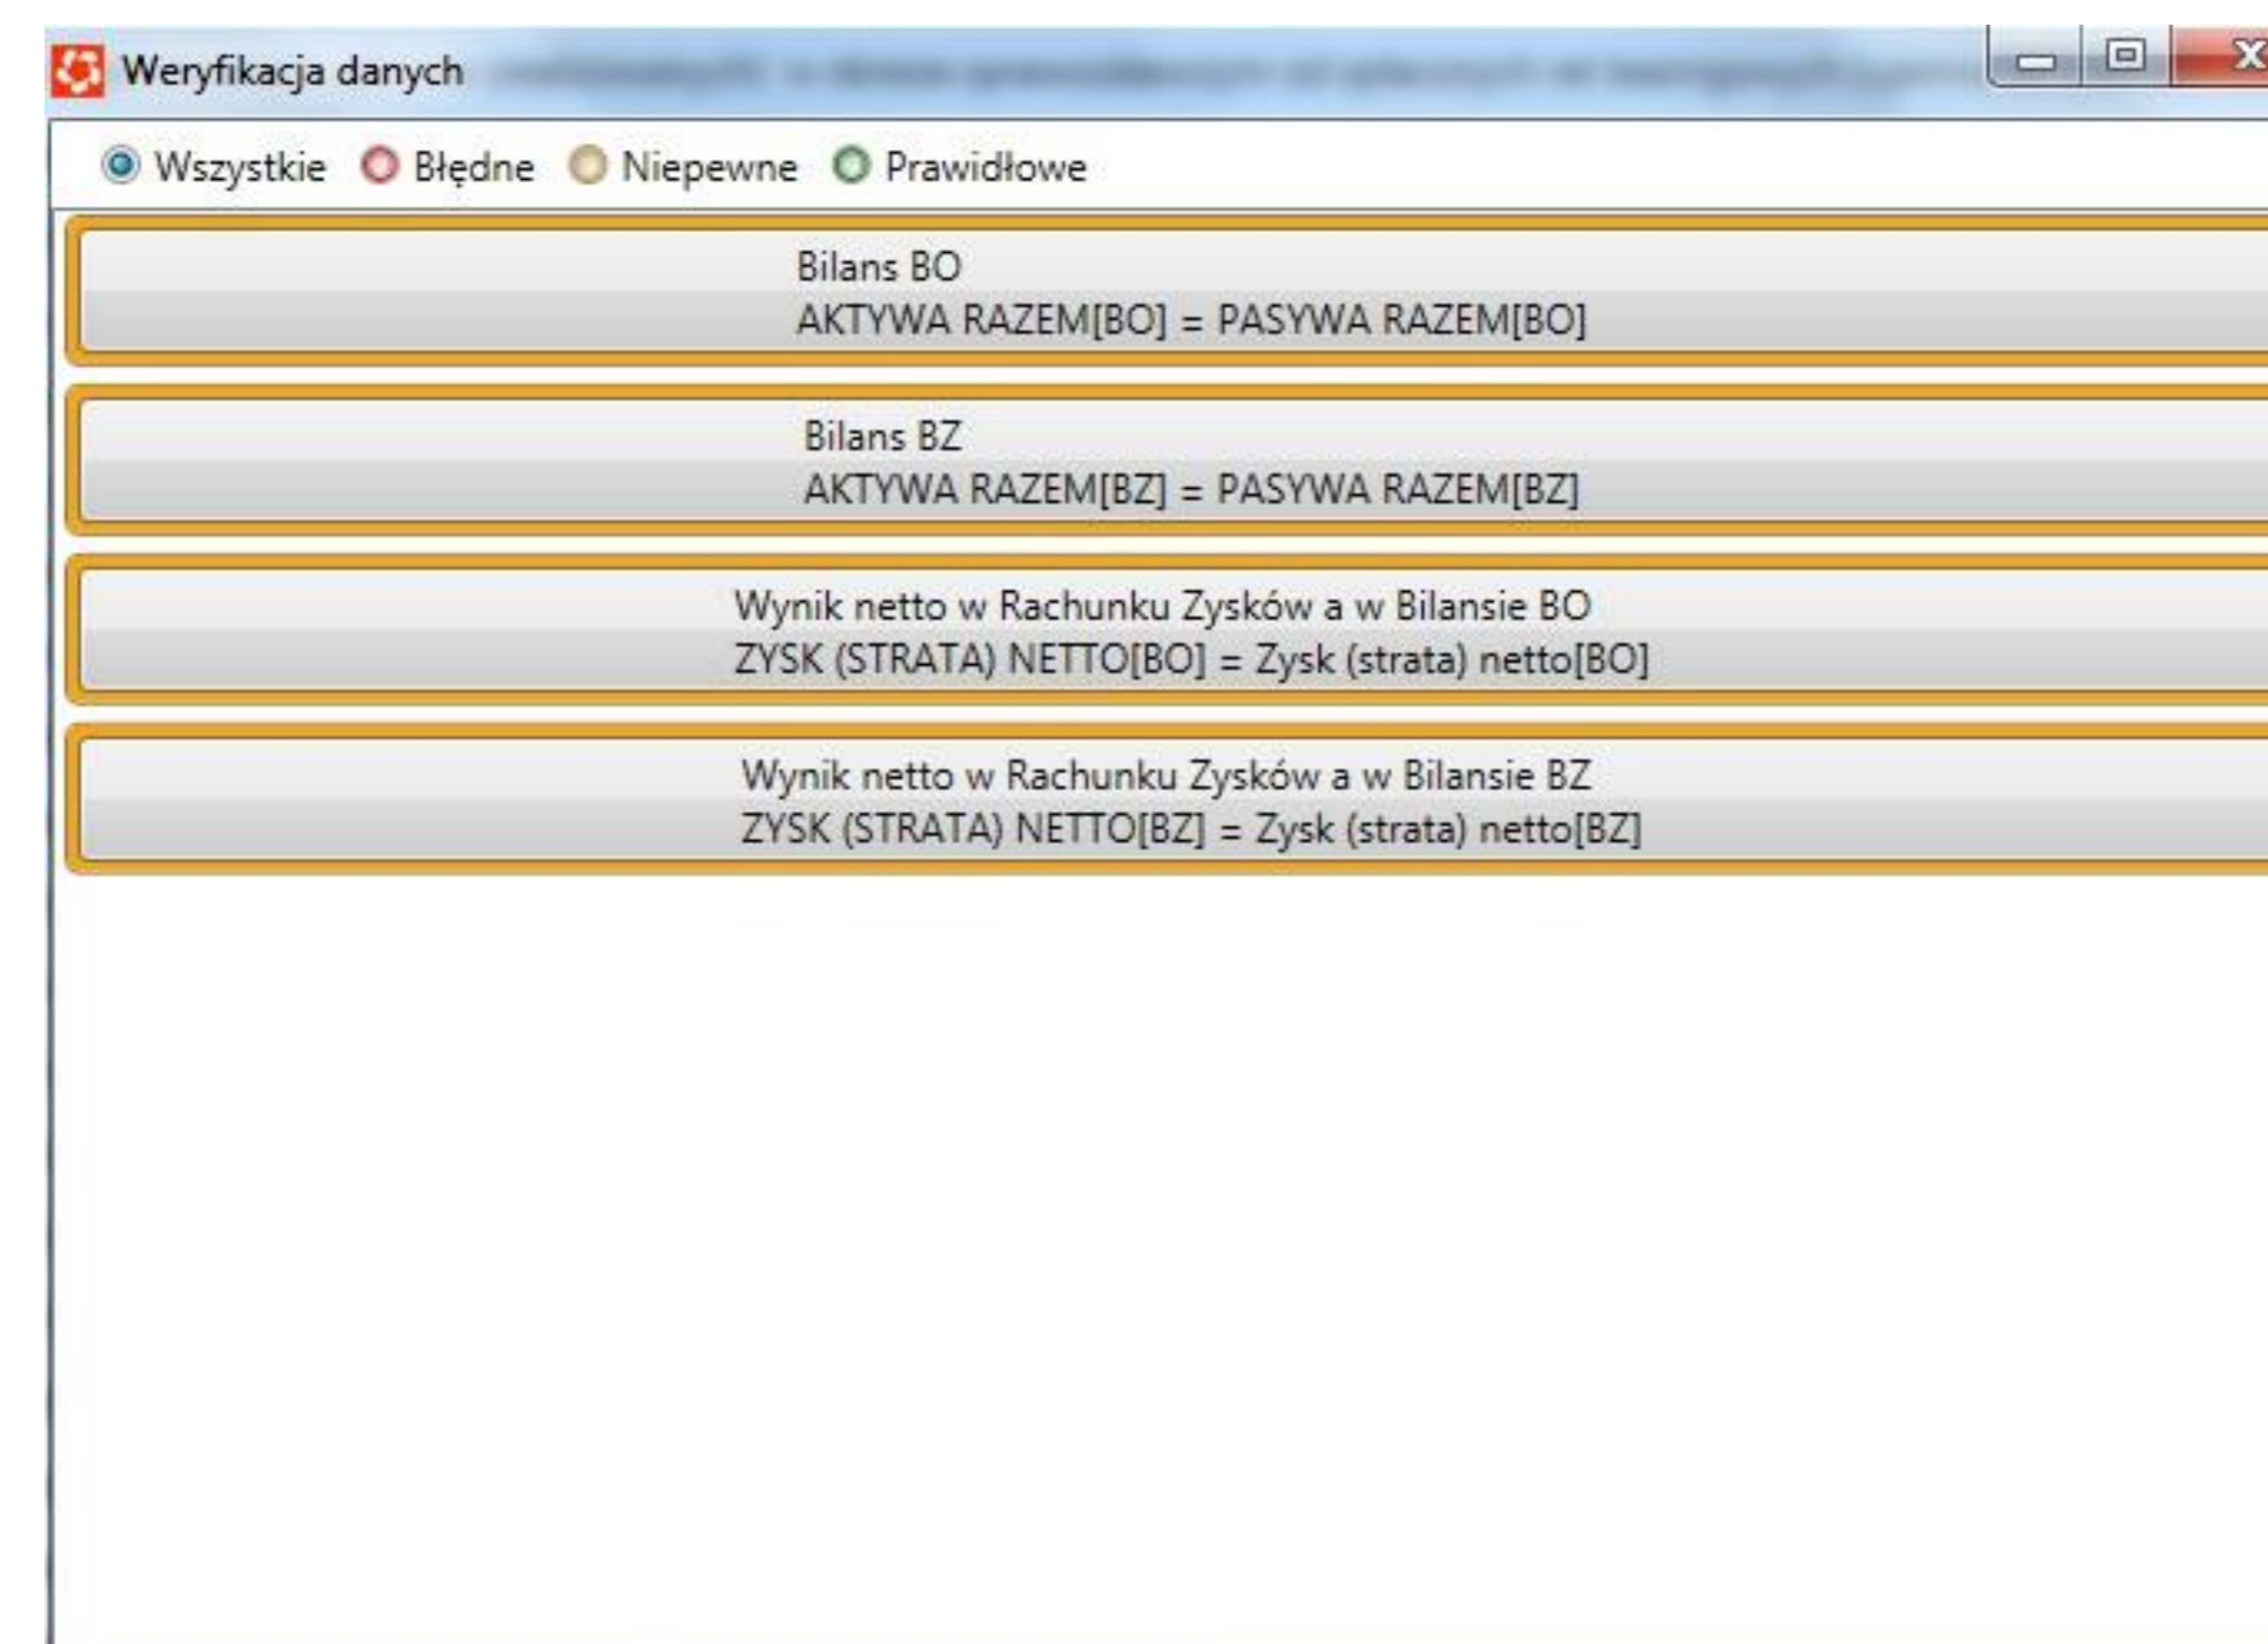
Weryfikacja danych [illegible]

Wszystkie Błędne Niepewne Prawidłowe

Bilans BO
AKTYWA RAZEM[BO] = PASYWA RAZEM[BO]

Bilans BZ
AKTYWA RAZEM[BZ] = PASYWA RAZEM[BZ]

Wynik netto w Rachunku Zysków a w Bilansie BO
ZYSK (STRATA) NETTO[BO] = Zysk (strata) netto[BO]

Wynik netto w Rachunku Zysków a w Bilansie BZ
ZYSK (STRATA) NETTO[BZ] = Zysk (strata) netto[BZ]